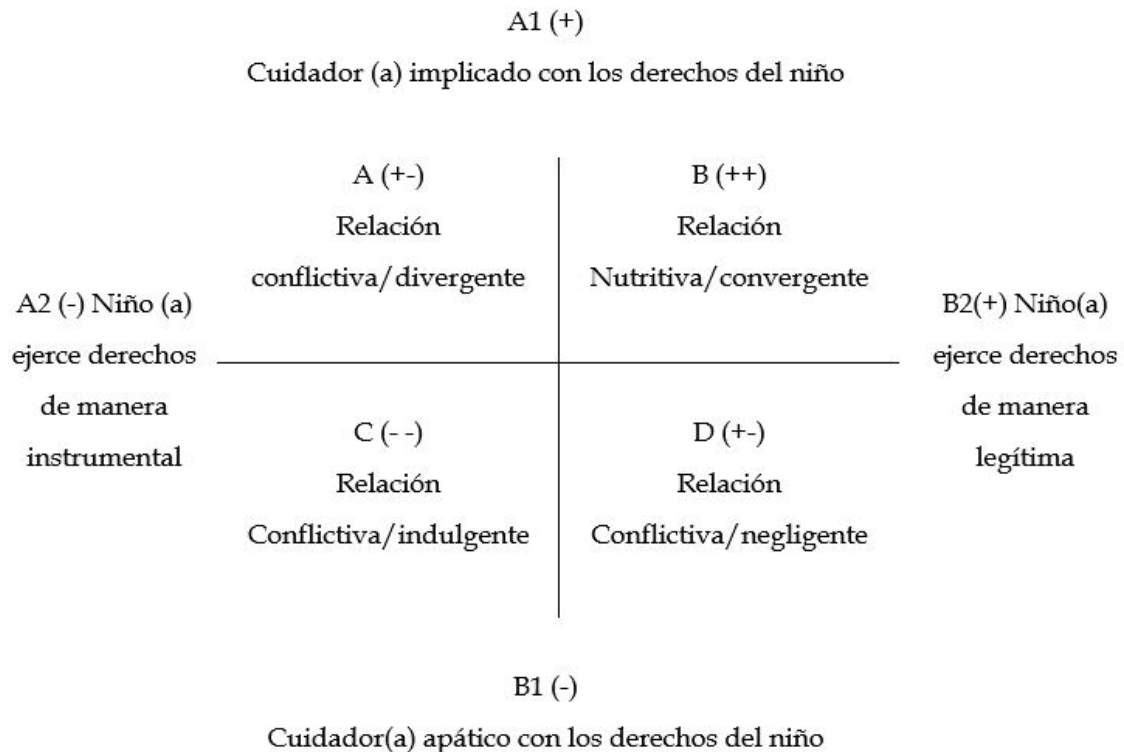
A1 (+)

Cuidador (a) implicado con los derechos del niño

A (+-)
Relación
conflictiva/divergente

B (++)
Relación
Nutritiva/convergente

A2 (-) Niño (a) ejerce derechos de manera instrumental

B2(+) Niño(a) ejerce derechos de manera legítima

C (- -)
Relación
Conflictiva/indulgente

D (+-)
Relación
Conflictiva/negligente

B1 (-)

Cuidador(a) apático con los derechos del niño